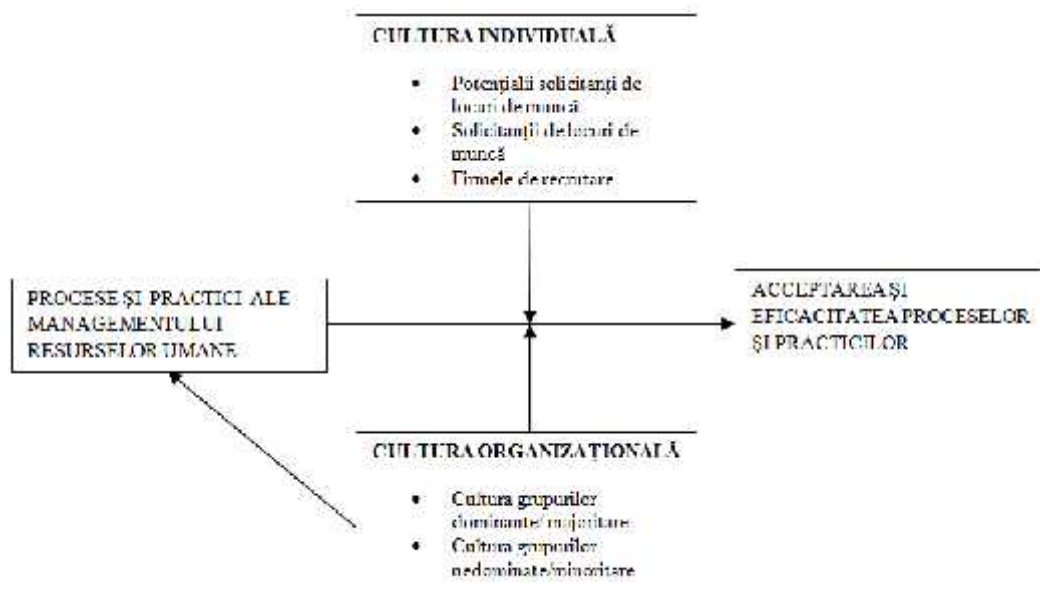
CULTURA INDIVIDUALĂ

- Potențialii solicitanți de locuri de muncă
- Solicitanții de locuri de muncă
- Firmele de recrutare

PROCESE ȘI PRACTICI ALE MANAGEMENTULUI RESURSELOR UMANE

ACCEPTAREA ȘI EFICACITATEA PROCESELOR ȘI PRACTICILOR

CULTURA ORGANIZAȚIONALĂ

- Cultura grupurilor dominante/ majoritare
- Cultura grupurilor nedominante/minoritare